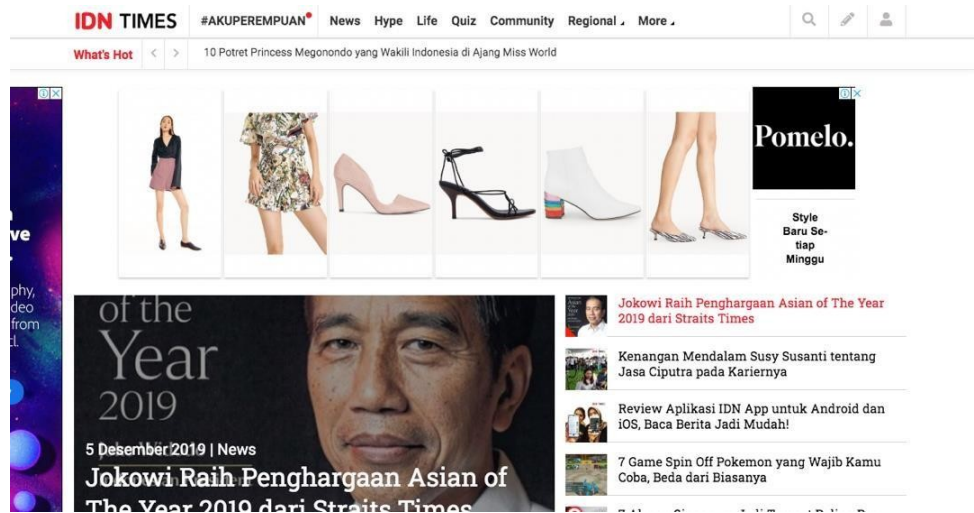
IDN TIMES #AKUPEREMPUAN News Hype Life Quiz Community Regional More

What's Hot 10 Potret Princess Megonondo yang Wakili Indonesia di Ajang Miss World

ve

phy, deo from t.

Pomelo.

Style Baru Setiap Minggu

of the Year 2019

5 Desember 2019 | News

Jokowi Raih Penghargaan Asian of The Year 2019 dari Straits Times

Jokowi Raih Penghargaan Asian of The Year 2019 dari Straits Times

Kenangan Mendalam Susy Susanti tentang Jasa Ciputra pada Kariernya

Review Aplikasi IDN App untuk Android dan iOS, Baca Berita Jadi Mudah!

7 Game Spin Off Pokemon yang Wajib Kamu Coba, Beda dari Biasanya

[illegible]